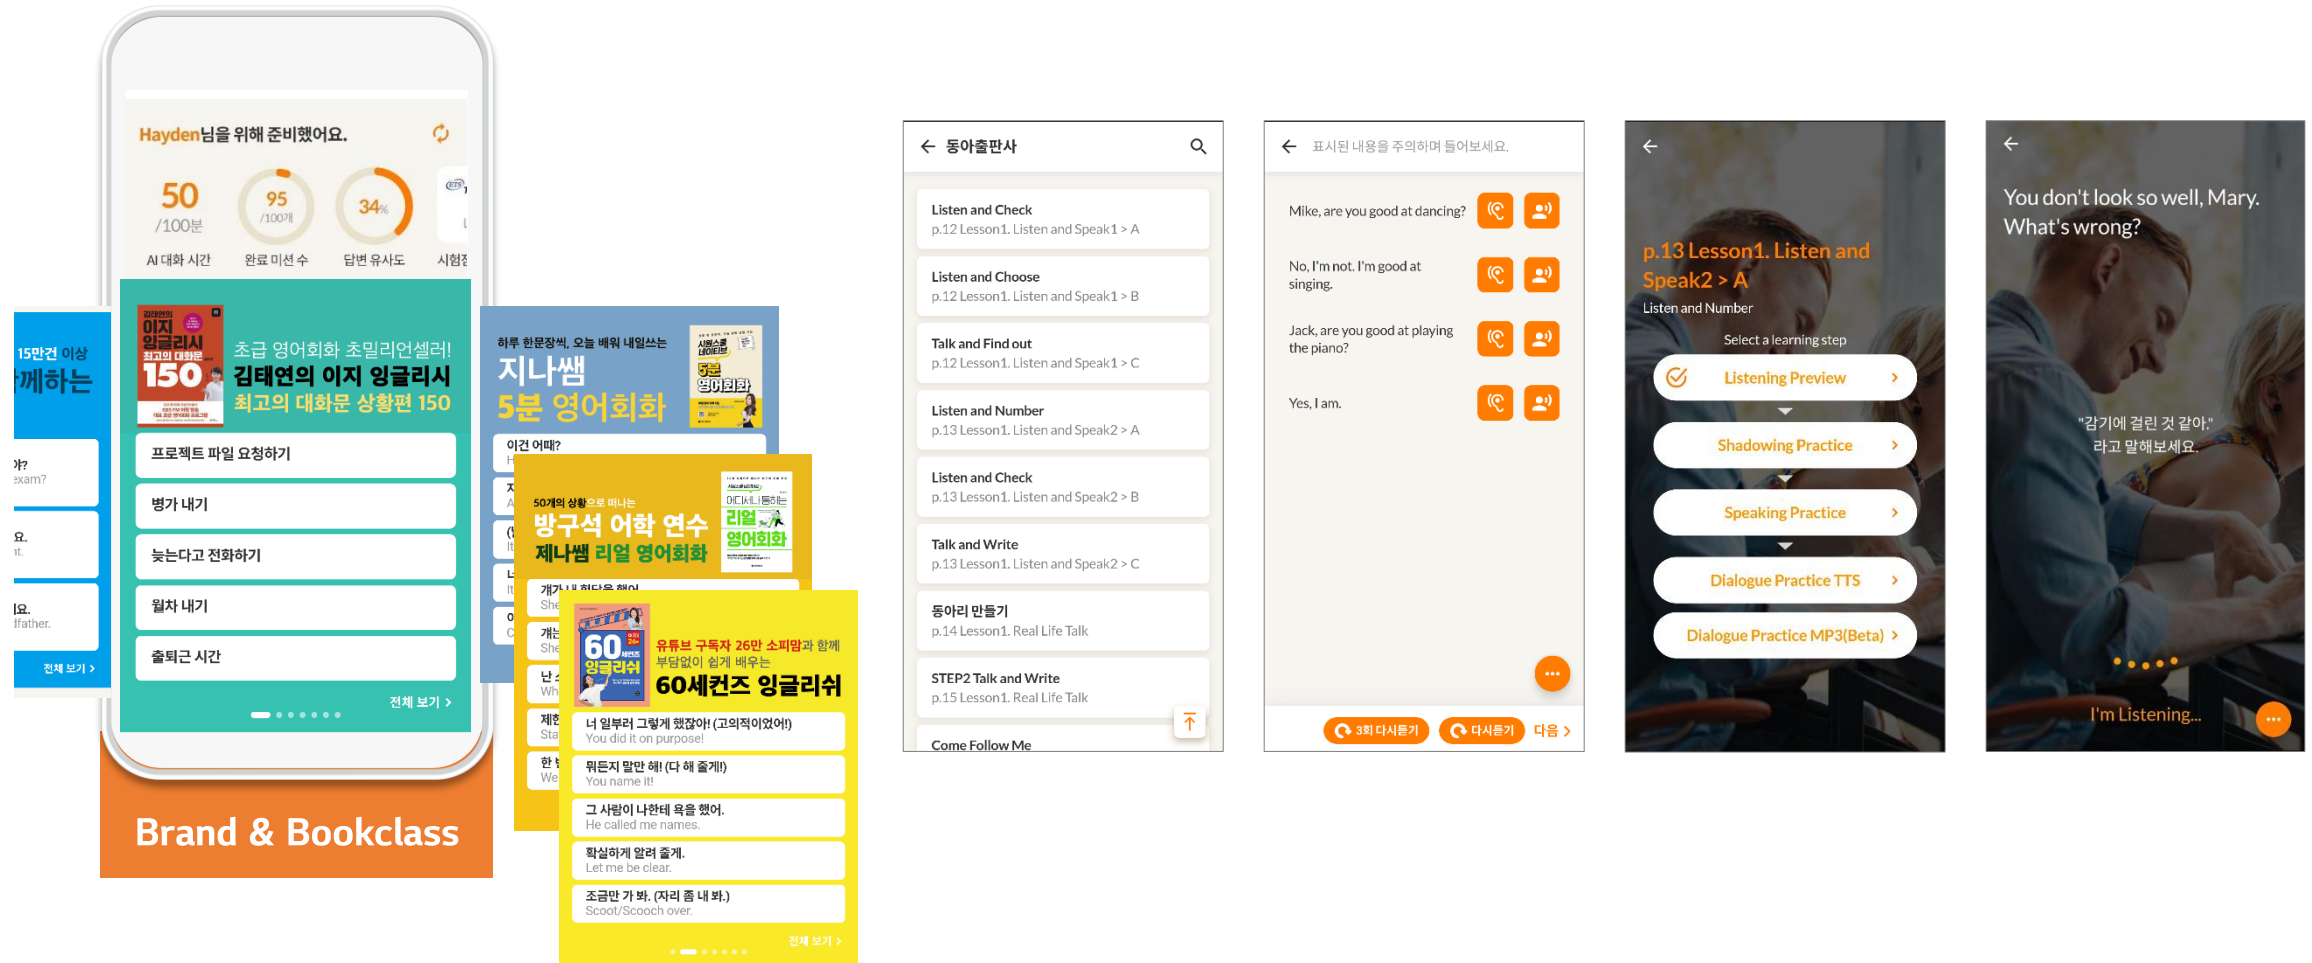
Hayden님을 위해 준비했어요.

50 /100분 AI 대화 시간
95 /100개 완료 미션 수
34% 답변 유사도
시험

15만건 이상
께하는
야?
exam?
요.
it.
요.
father.
전체 보기 >

김태연의 이지 잉글리시 최고의 대화문 150
초급 영어회화 초밀리언셀러!
김태연의 이지 잉글리시
최고의 대화문 상황편 150

프로젝트 파일 요청하기
병가 내기
늦는다고 전화하기
월차 내기
출퇴근 시간
전체 보기 >

Brand & Bookclass

하루 한문장씩, 오늘 배워 내일쓰는
지나쌤
5분 영어회화
이건 어때?

50개의 상황으로 떠나는
방구석 어학 연수
제나쌤 리얼 영어회화
리얼 영어회화

유튜브 구독자 26만 소피맘과 함께
부담없이 쉽게 배우는
60세컨즈 잉글리쉬
60 세컨즈 잉글리쉬

너 일부러 그렇게 했잖아! (고의적이었어!)
You did it on purpose!
뭐든지 말만 해! (다 해 줄게!)
You name it!
그 사람이 나한테 욕을 했어.
He called me names.
확실하게 알려 줄게.
Let me be clear.
조금만 가 봐. (자리 좀 내 봐.)
Scoot/Scooch over.
전체 보기 >

동아출판사
Listen and Check
p.12 Lesson1. Listen and Speak1 > A
Listen and Choose
p.12 Lesson1. Listen and Speak1 > B
Talk and Find out
p.12 Lesson1. Listen and Speak1 > C
Listen and Number
p.13 Lesson1. Listen and Speak2 > A
Listen and Check
p.13 Lesson1. Listen and Speak2 > B
Talk and Write
p.13 Lesson1. Listen and Speak2 > C
동아리 만들기
p.14 Lesson1. Real Life Talk
STEP2 Talk and Write
p.15 Lesson1. Real Life Talk
Come Follow Me

표시된 내용을 주의하며 들어보세요.
Mike, are you good at dancing?
No, I'm not. I'm good at singing.
Jack, are you good at playing the piano?
Yes, I am.
3회 다시듣기
다시듣기
다음 >

p.13 Lesson1. Listen and Speak2 > A
Listen and Number
Select a learning step
Listening Preview
Shadowing Practice
Speaking Practice
Dialogue Practice TTS
Dialogue Practice MP3(Beta)

You don't look so well, Mary. What's wrong?
"감기에 걸린 것 같아."
라고 말해보세요.
I'm Listening...